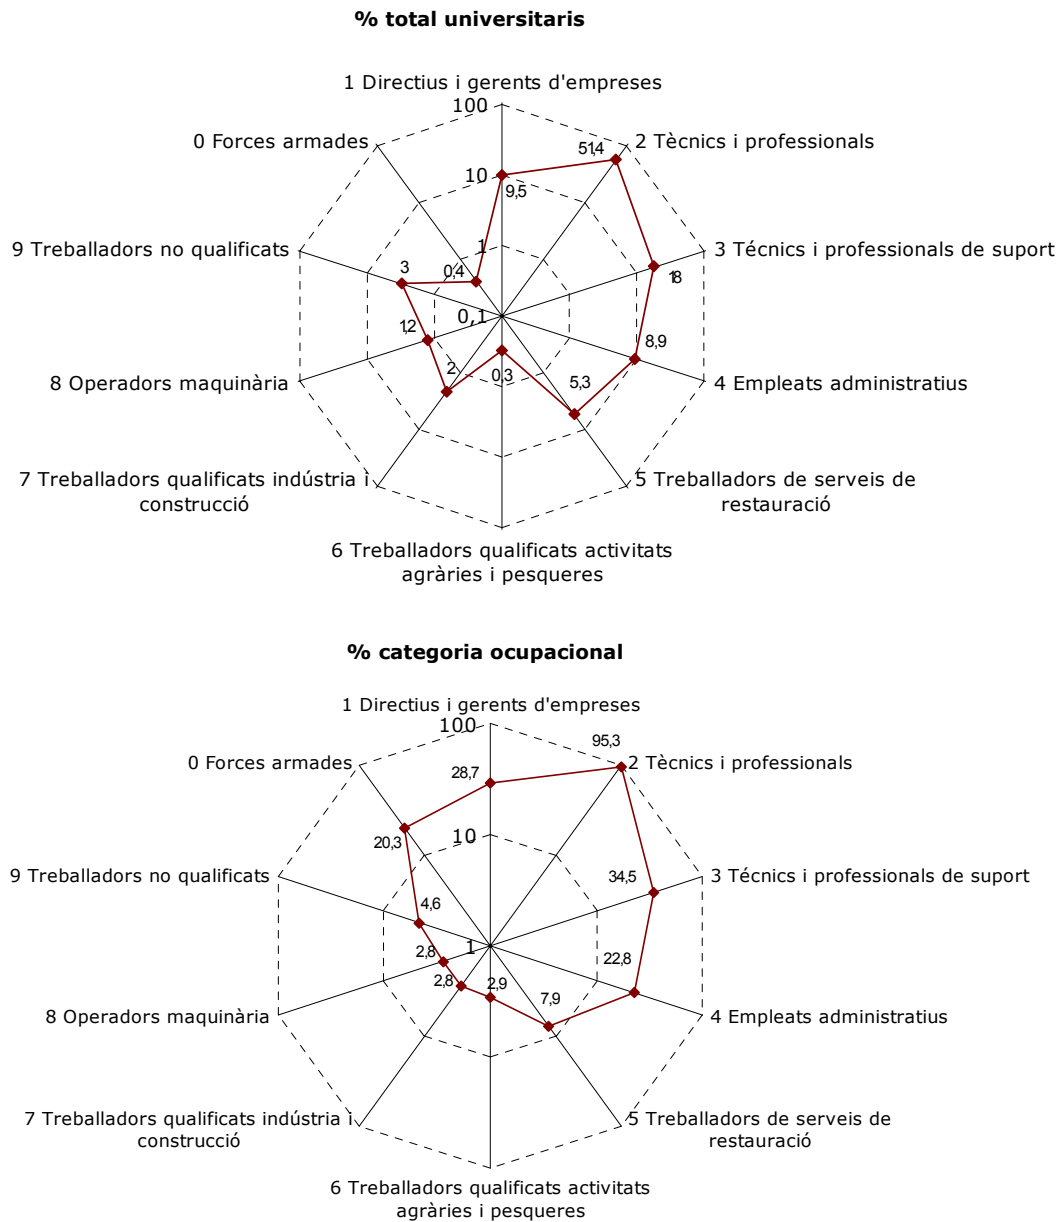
% total universitaris

1 Directius i gerents d'empreses
100
10
1
0,1
9,5
2 Tècnics i professionals
51,4
3 Técnics i professionals de suport
18
4 Empleats administratius
8,9
5 Treballadors de serveis de restauració
5,3
6 Treballadors qualificats activitats agràries i pesqueres
0,3
7 Treballadors qualificats indústria i construcció
2
8 Operadors maquinària
1,2
9 Treballadors no qualificats
3
0 Forces armades
0,4

% categoria ocupacional

1 Directius i gerents d'empreses
100
10
1
28,7
2 Tècnics i professionals
95,3
3 Técnics i professionals de suport
34,5
4 Empleats administratius
22,8
5 Treballadors de serveis de restauració
7,9
6 Treballadors qualificats activitats agràries i pesqueres
2,9
7 Treballadors qualificats indústria i construcció
2,8
8 Operadors maquinària
2,8
9 Treballadors no qualificats
4,6
0 Forces armades
20,3